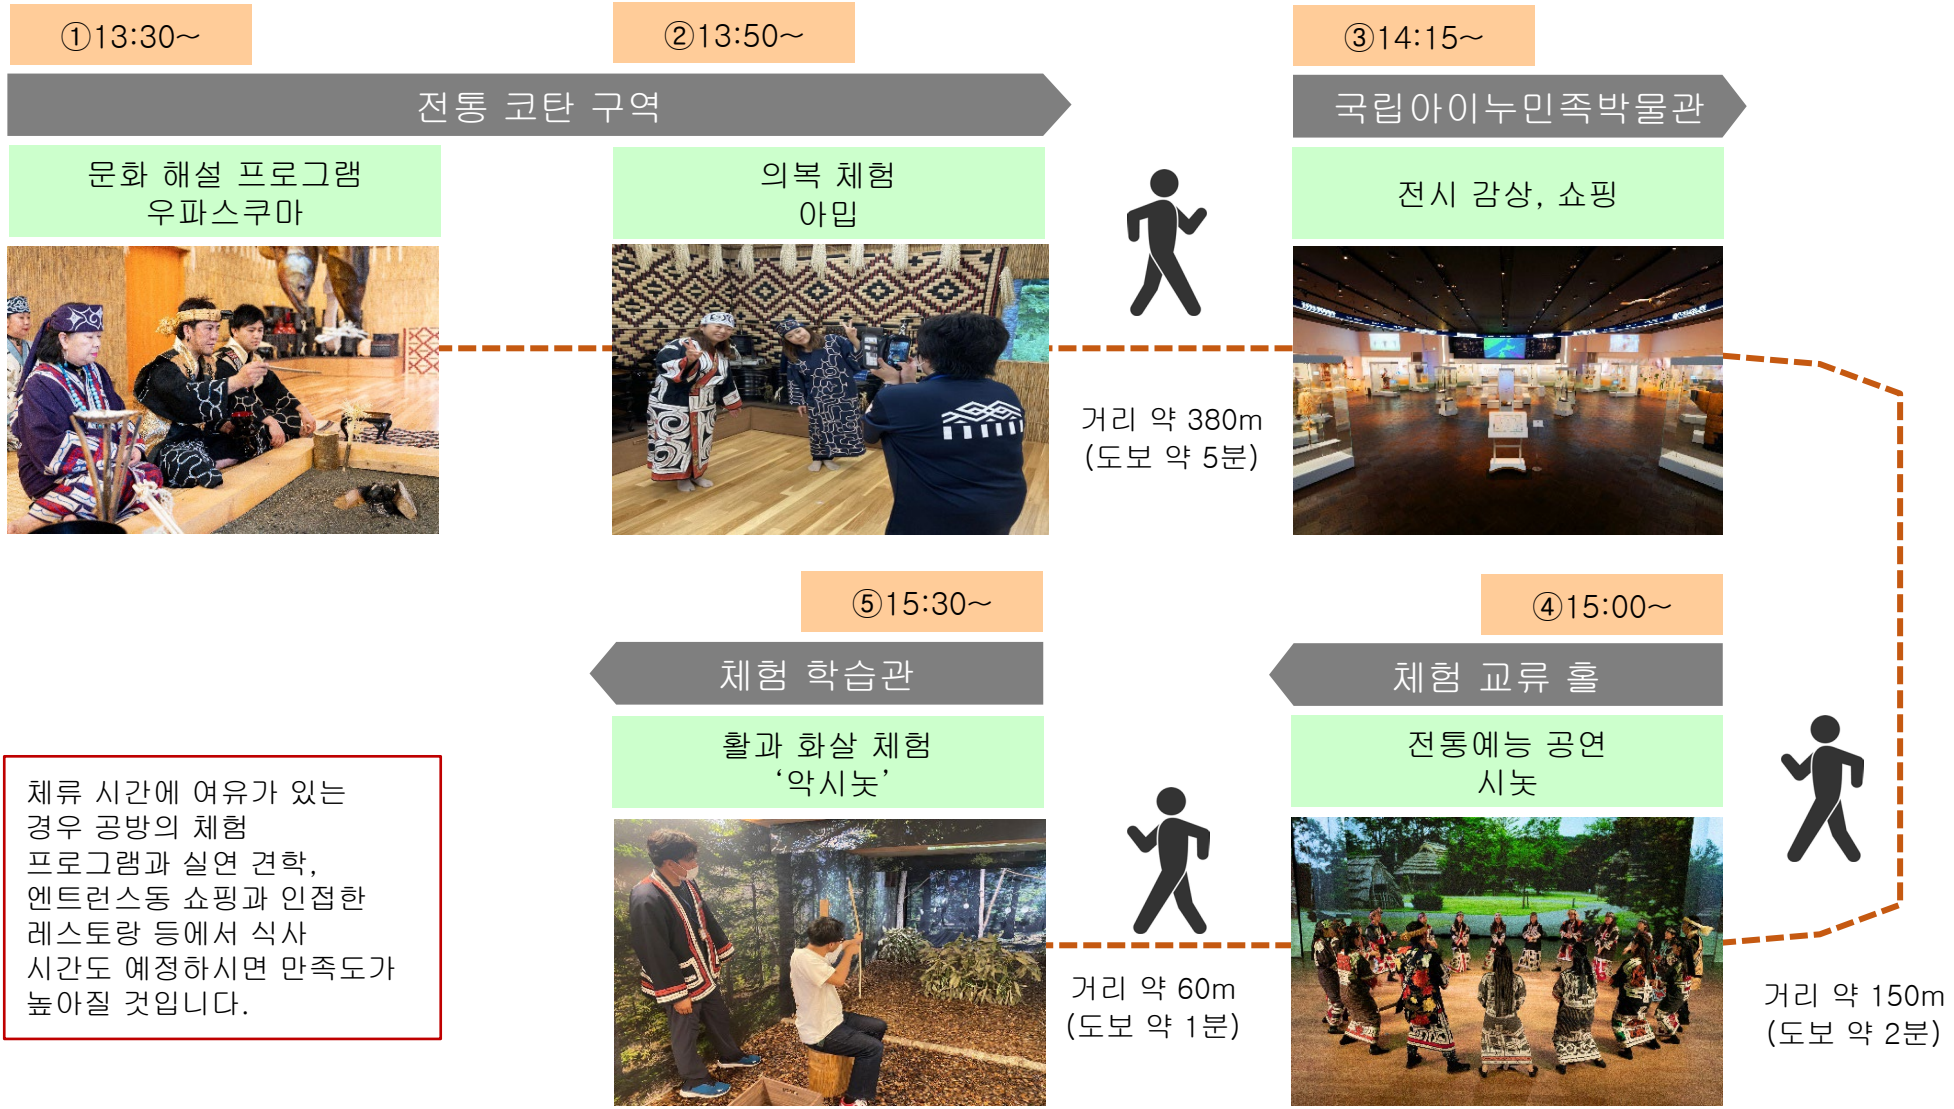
①13:30~

②13:50~

③14:15~

전통 코탄 구역

국립아이누민족박물관

문화 해설 프로그램
우파스쿠마

의복 체험
아미

전시 감상, 쇼핑

거리 약 380m
(도보 약 5분)

⑤15:30~

④15:00~

체험 학습관

체험 교류 홀

활과 화살 체험
'악시놋'

전통예능 공연
시놋

체류 시간에 여유가 있는 경우 공방의 체험 프로그램과 실연 견학, 엔트런스동 쇼핑과 인접한 레스토랑 등에서 식사 시간도 예정하시면 만족도가 높아질 것입니다.

거리 약 60m
(도보 약 1분)

거리 약 150m
(도보 약 2분)